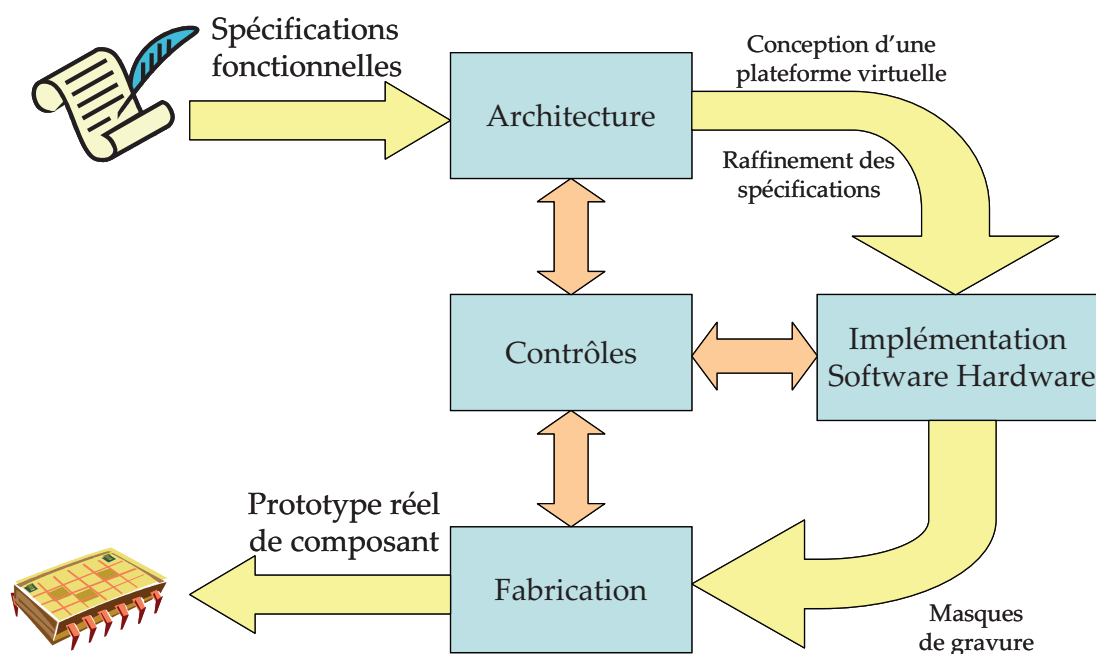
Spécifications fonctionnelles

Architecture

Conception d'une plateforme virtuelle

Raffinement des spécifications

Contrôles

Implémentation Software Hardware

Prototype réel de composant

Fabrication

Masques de gravure